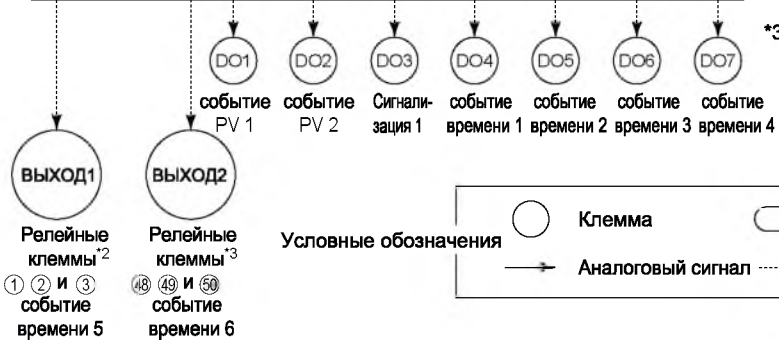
*3

DO1 DO2 DO3 DO4 DO5 DO6 DO7

событие PV 1

событие PV 2

Сигнализация 1

событие времени 1

событие времени 2

событие времени 3

событие времени 4

ВЫХОД1

Релейные клеммы*2 ① ② и ③ событие времени 5

ВЫХОД2

Релейные клеммы*3 ㊽ ㊾ и ㊿ событие времени 6

Условные обозначения

Клемма

Аналоговый сигнал